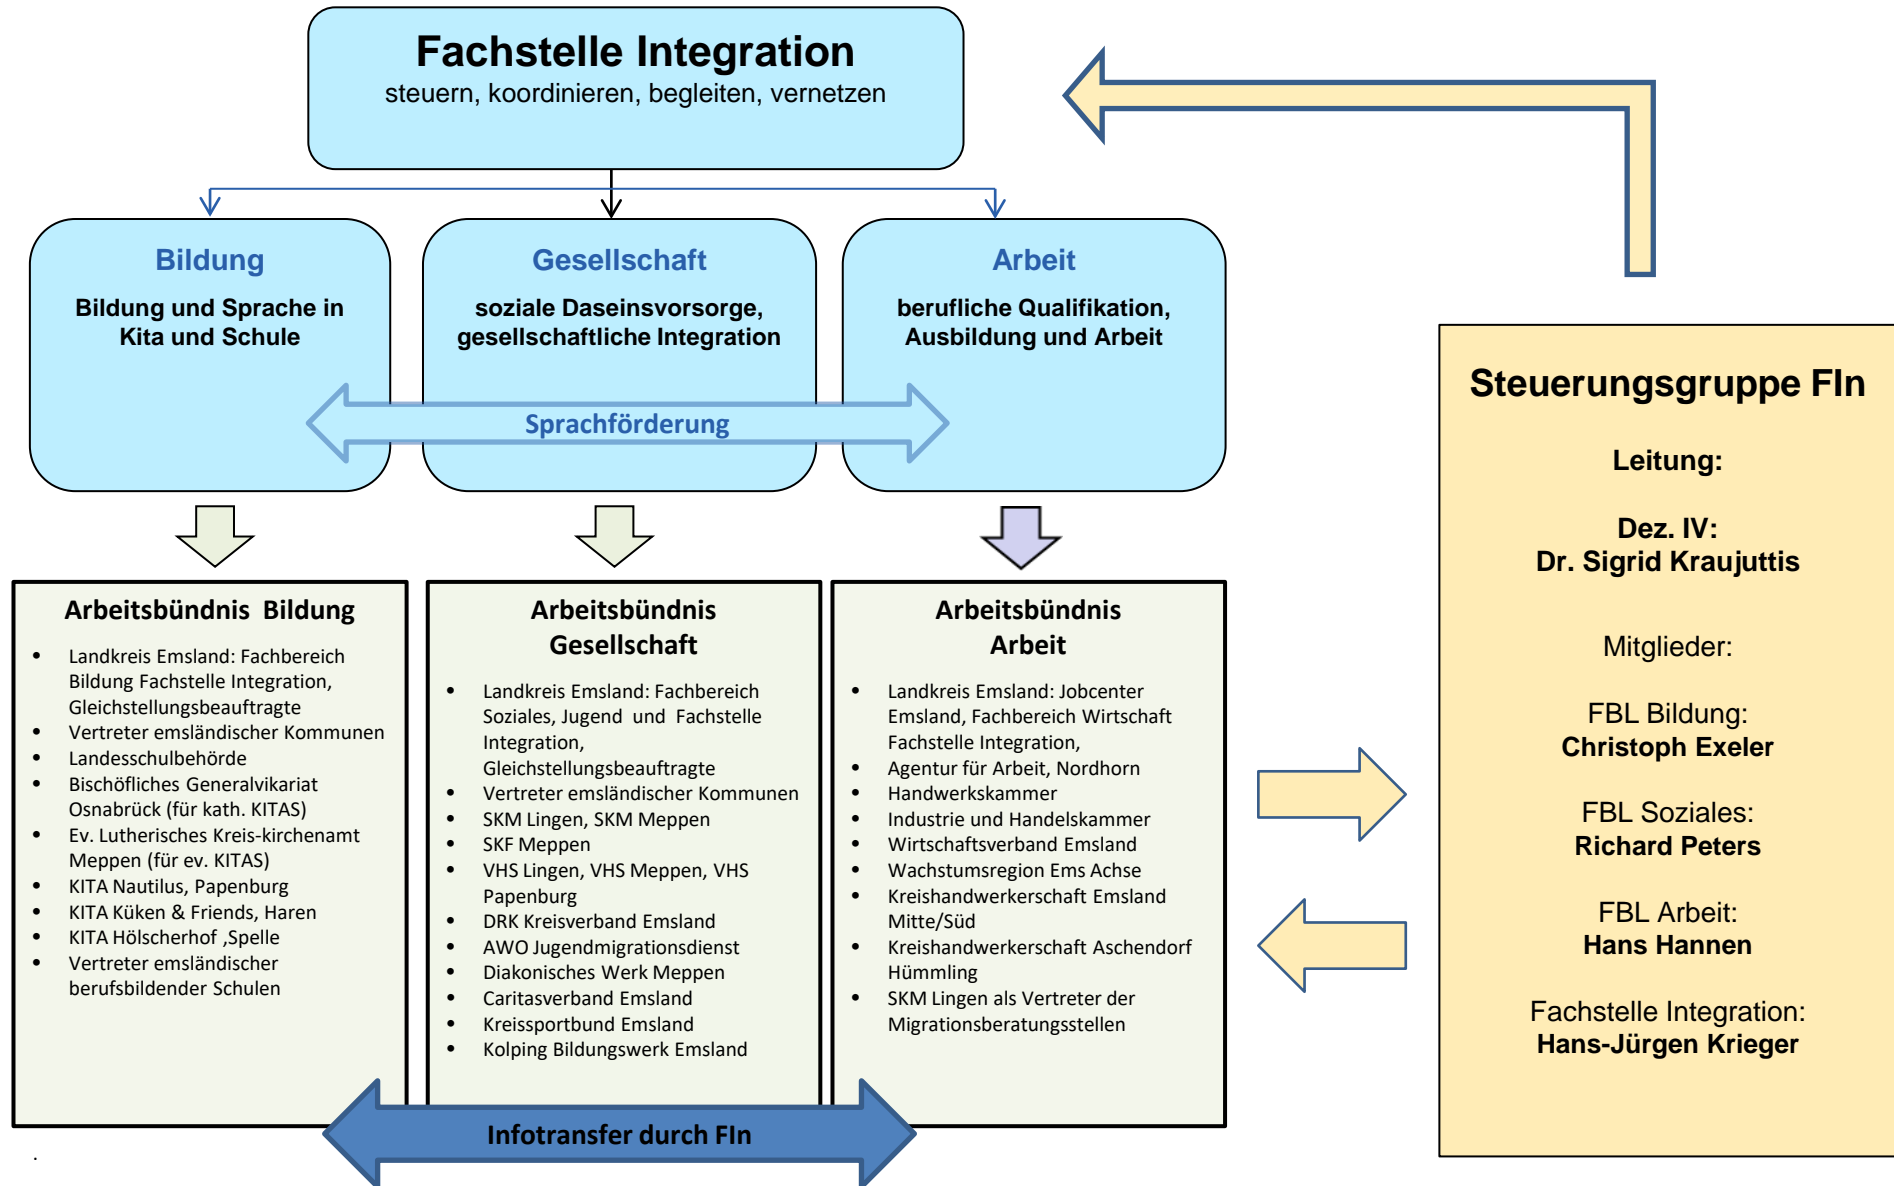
Fachstelle Integration
steuern, koordinieren, begleiten, vernetzen

Bildung
Bildung und Sprache in Kita und Schule

Gesellschaft
soziale Daseinsvorsorge, gesellschaftliche Integration

Arbeit
berufliche Qualifikation, Ausbildung und Arbeit

Sprachförderung

Arbeitsbündnis Bildung
- Landkreis Emsland: Fachbereich Bildung Fachstelle Integration, Gleichstellungsbeauftragte
- Vertreter emsländischer Kommunen
- Landesschulbehörde
- Bischöfliches Generalvikariat Osnabrück (für kath. KITAS)
- Ev. Lutherisches Kreis-kirchenamt Meppen (für ev. KITAS)
- KITA Nautilus, Papenburg
- KITA Küken & Friends, Haren
- KITA Hölscherhof ,Spelle
- Vertreter emsländischer berufsbildender Schulen

Arbeitsbündnis Gesellschaft
- Landkreis Emsland: Fachbereich Soziales, Jugend und Fachstelle Integration, Gleichstellungsbeauftragte
- Vertreter emsländischer Kommunen
- SKM Lingen, SKM Meppen
- SKF Meppen
- VHS Lingen, VHS Meppen, VHS Papenburg
- DRK Kreisverband Emsland
- AWO Jugendmigrationsdienst
- Diakonisches Werk Meppen
- Caritasverband Emsland
- Kreissportbund Emsland
- Kolping Bildungswerk Emsland

Arbeitsbündnis Arbeit
- Landkreis Emsland: Jobcenter Emsland, Fachbereich Wirtschaft Fachstelle Integration,
- Agentur für Arbeit, Nordhorn
- Handwerkskammer
- Industrie und Handelskammer
- Wirtschaftsverband Emsland
- Wachstumsregion Ems Achse
- Kreishandwerkerschaft Emsland Mitte/Süd
- Kreishandwerkerschaft Aschendorf Hümmling
- SKM Lingen als Vertreter der Migrationsberatungsstellen

Infotransfer durch FIn

Steuerungsgruppe FIn

Leitung:

Dez. IV:
Dr. Sigrid Kraujuttis

Mitglieder:

FBL Bildung:
Christoph Exeler

FBL Soziales:
Richard Peters

FBL Arbeit:
Hans Hannen

Fachstelle Integration:
Hans-Jürgen Krieger